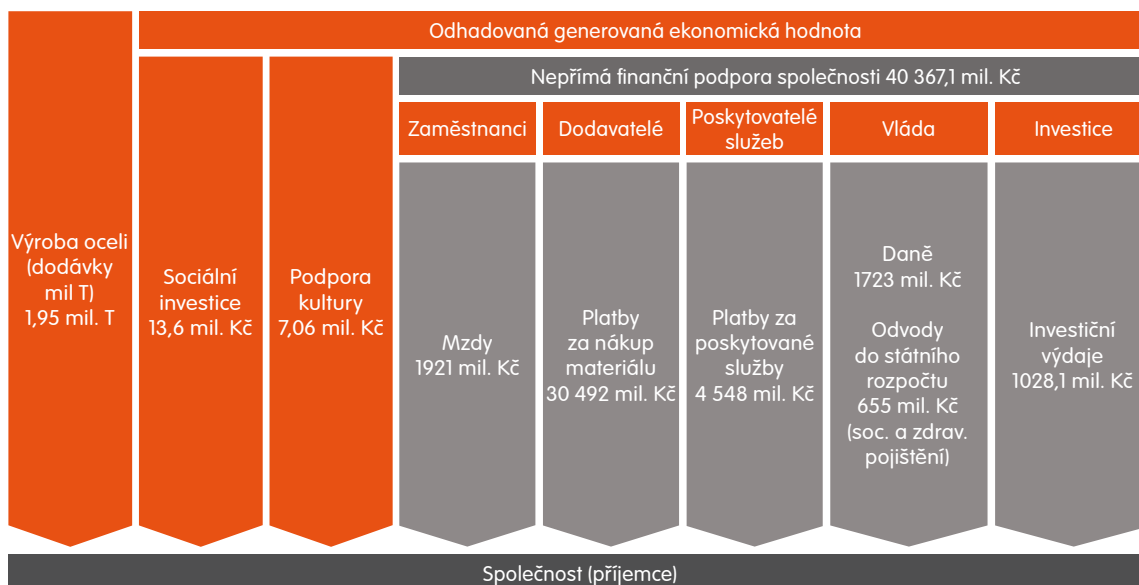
Výroba oceli (dodávky mil T) 1,95 mil. T

Odhadovaná generovaná ekonomická hodnota

Sociální investice 13,6 mil. Kč

Podpora kultury 7,06 mil. Kč

Nepřímá finanční podpora společnosti 40 367,1 mil. Kč

Zaměstnanci

Dodavatelé

Poskytovatelé služeb

Vláda

Investice

Mzdy 1921 mil. Kč

Platby za nákup materiálu 30 492 mil. Kč

Platby za poskytované služby 4 548 mil. Kč

Daně 1723 mil. Kč

Odvody do státního rozpočtu 655 mil. Kč (soc. a zdrav. pojištění)

Investiční výdaje 1028,1 mil. Kč

Společnost (příjemce)